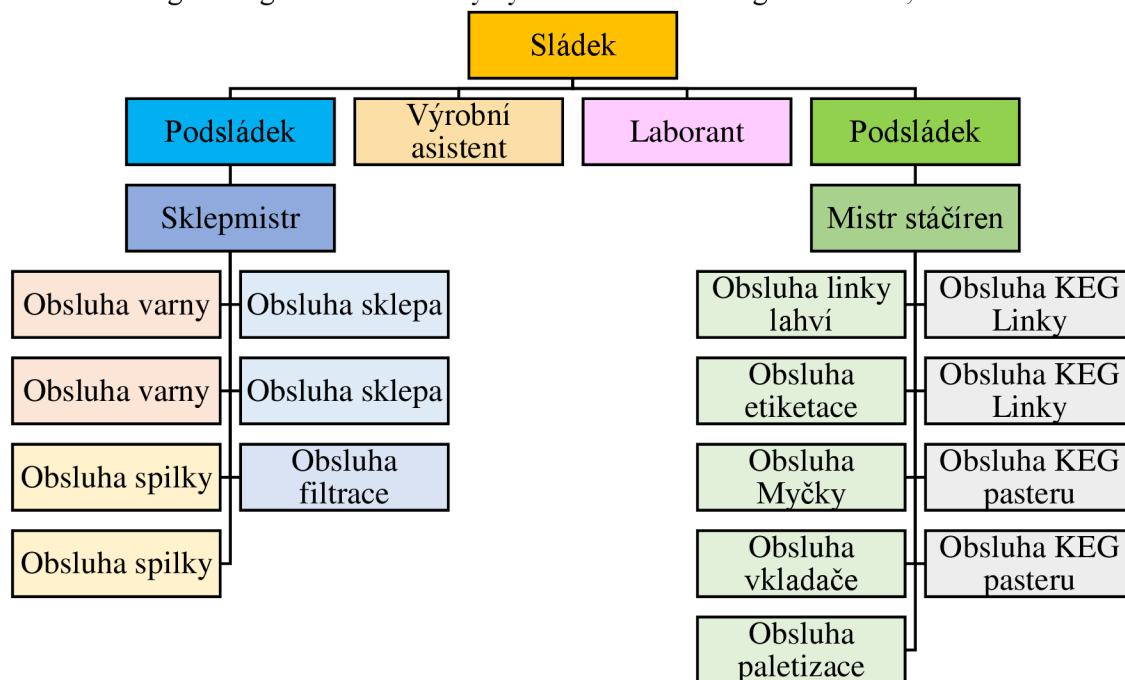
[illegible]

Sládek

Podsládek

Výrobní asistent

Laborant

Podsládek

Sklepmistr

Mistr stáčíren

Obsluha varny

Obsluha sklepa

Obsluha varny

Obsluha sklepa

Obsluha spilky

Obsluha filtrace

Obsluha spilky

Obsluha linky lahví

Obsluha KEG Linky

Obsluha etiketace

Obsluha KEG Linky

Obsluha Myčky

Obsluha KEG pasteru

Obsluha vkladače

Obsluha KEG pasteru

Obsluha paletizace